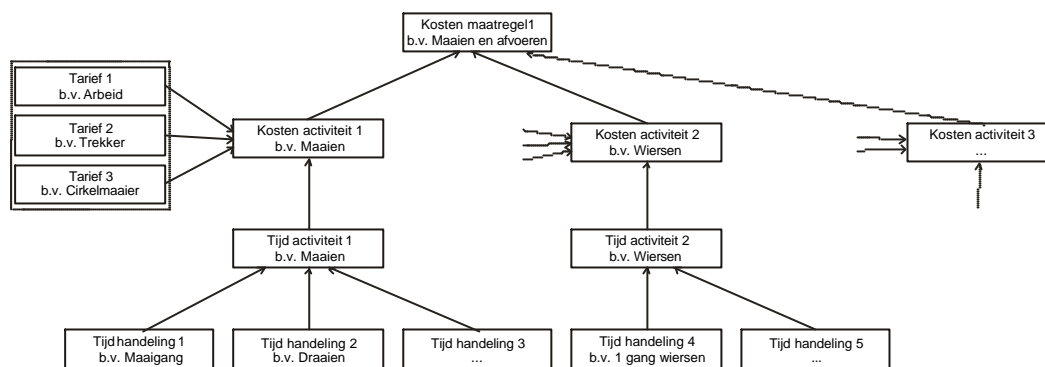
Kosten maatregel1
b.v. Maaien en afvoeren

Tarief 1
b.v. Arbeid

Tarief 2
b.v. Trekker

Tarief 3
b.v. Cirkelmaaier

Kosten activiteit 1
b.v. Maaien

Kosten activiteit 2
b.v. Wiersen

Kosten activiteit 3
...

Tijd activiteit 1
b.v. Maaien

Tijd activiteit 2
b.v. Wiersen

Tijd handeling 1
b.v. Maaigang

Tijd handeling 2
b.v. Draaien

Tijd handeling 3
...

Tijd handeling 4
b.v. 1 gang wiersen

Tijd handeling 5
...